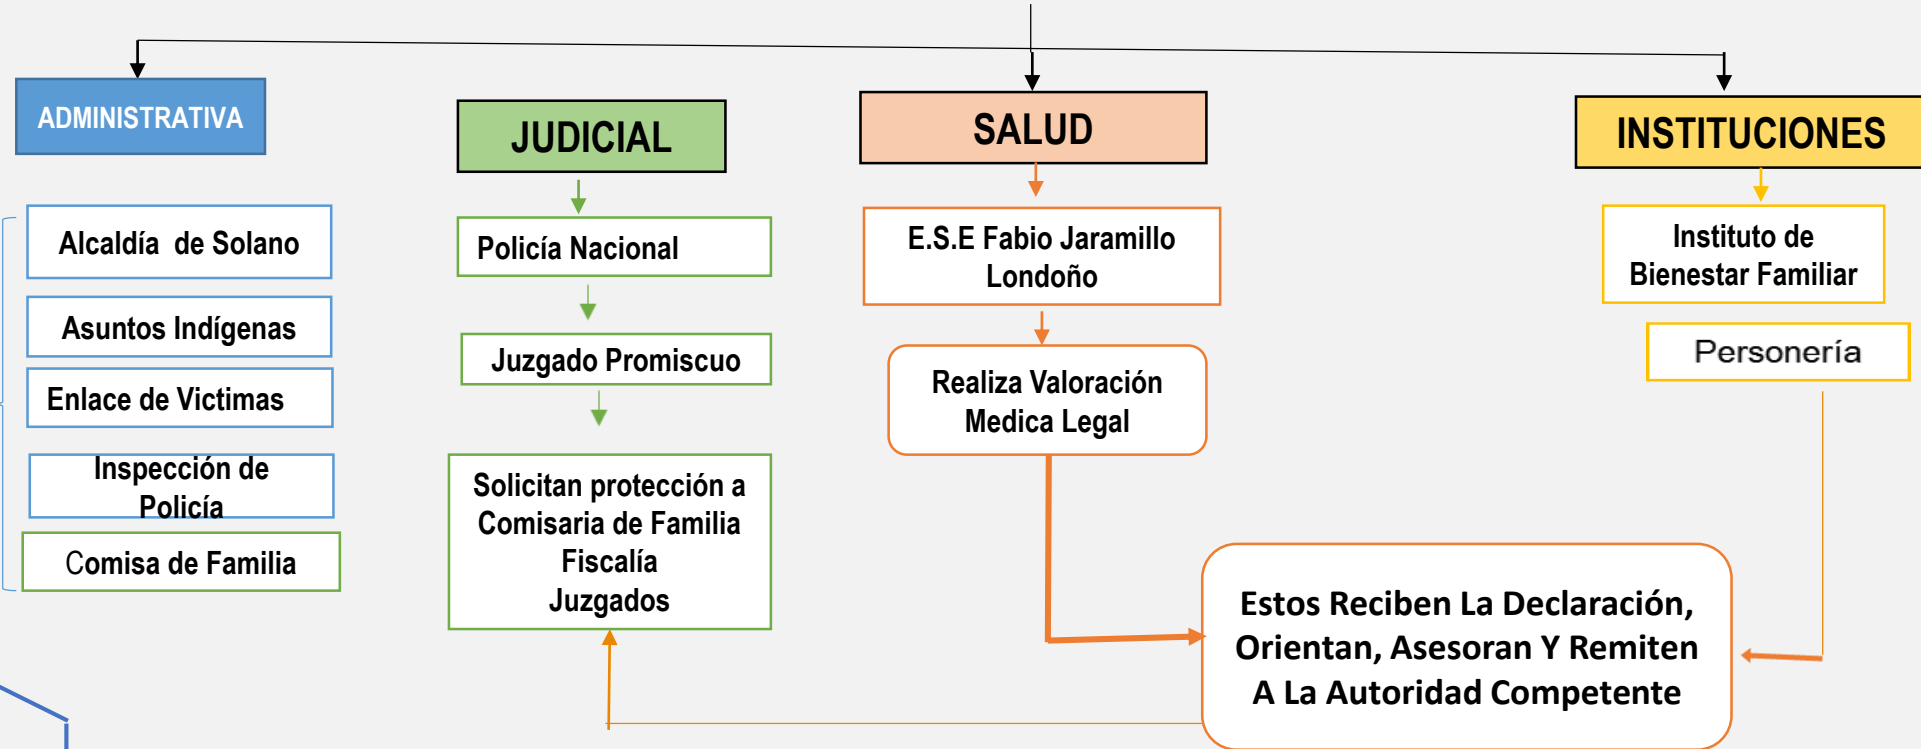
ADMINISTRATIVA

Alcaldía de Solano

Asuntos Indígenas

Enlace de Victimas

Inspección de Policía

Comisa de Familia

JUDICIAL

Policía Nacional

Juzgado Promiscuo

Solicitan protección a Comisaria de Familia Fiscalía Juzgados

SALUD

E.S.E Fabio Jaramillo Londoño

Realiza Valoración Medica Legal

INSTITUCIONES

Instituto de Bienestar Familiar

Personería

Estos Reciben La Declaración, Orientan, Asesoran Y Remiten A La Autoridad Competente